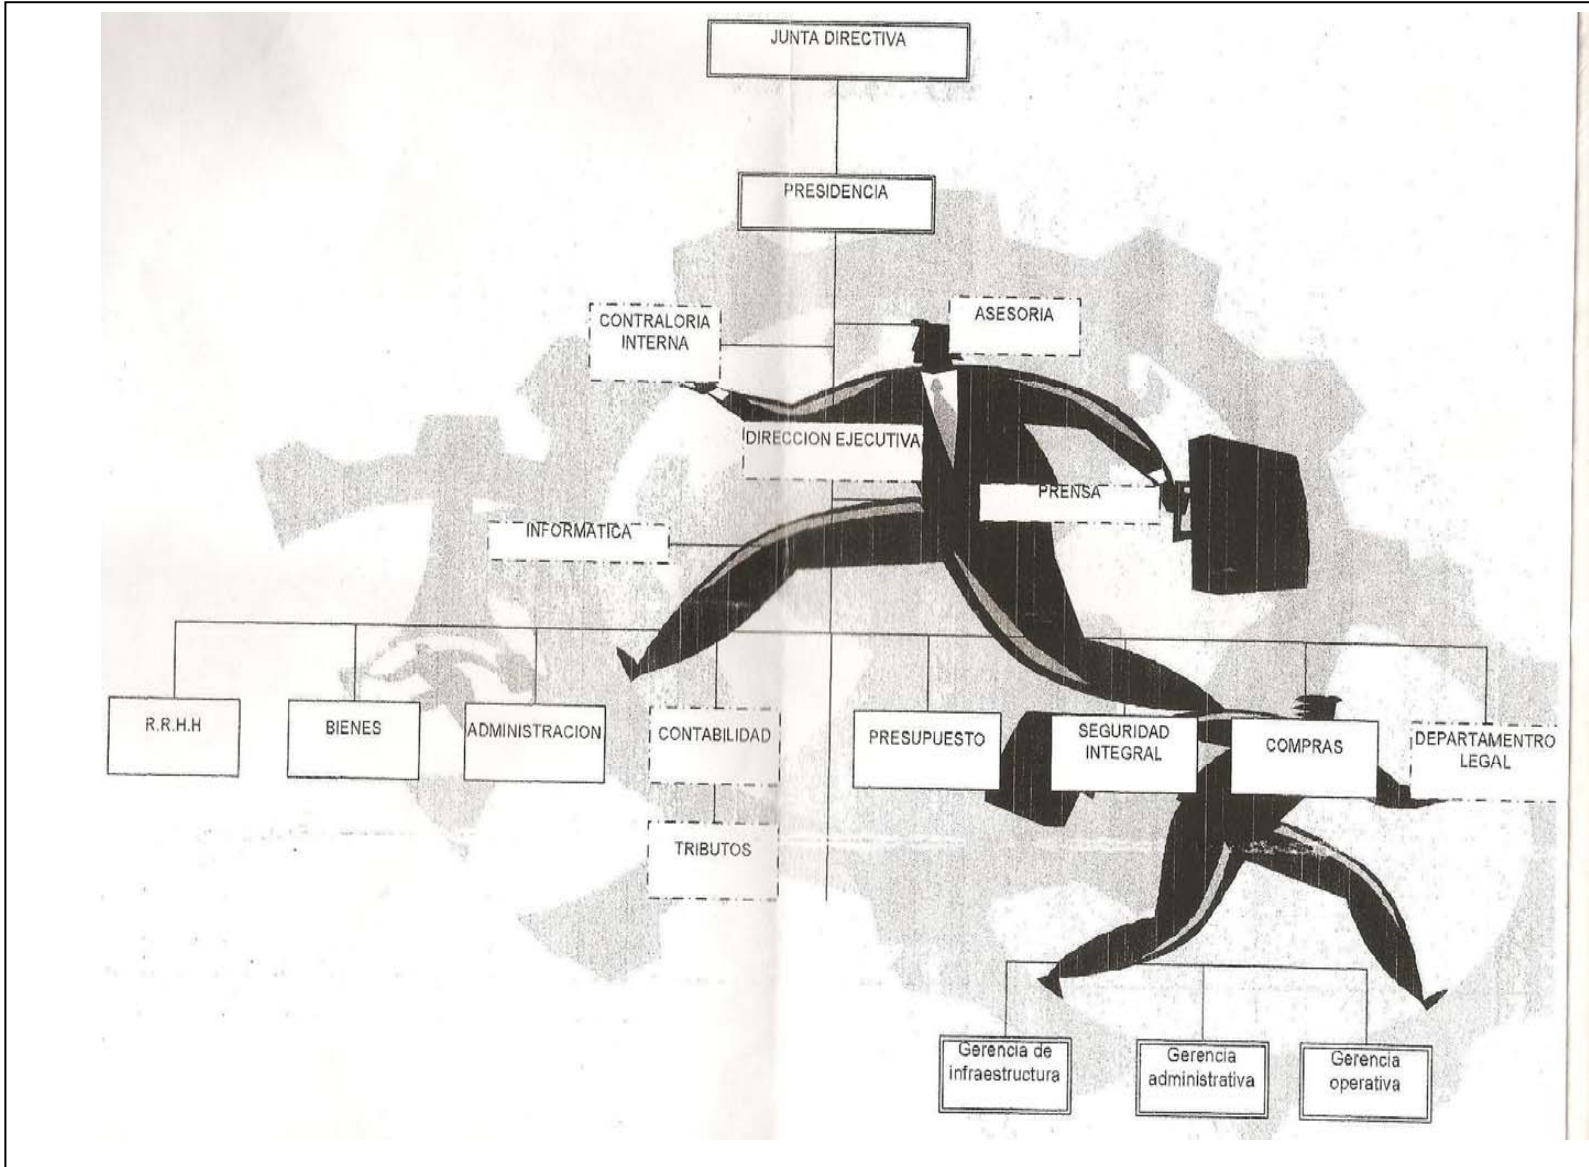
JUNTA DIRECTIVA

PRESIDENCIA

CONTRALORIA INTERNA

ASESORIA

DIRECCION EJECUTIVA

PRENSA

INFORMATICA

R.R.H.H

BIENES

ADMINISTRACION

CONTABILIDAD

TRIBUTOS

PRESUPUESTO

SEGURIDAD INTEGRAL

COMPRAS

DEPARTAMENTRO LEGAL

Gerencia de infraestructura

Gerencia administrativa

Gerencia operativa